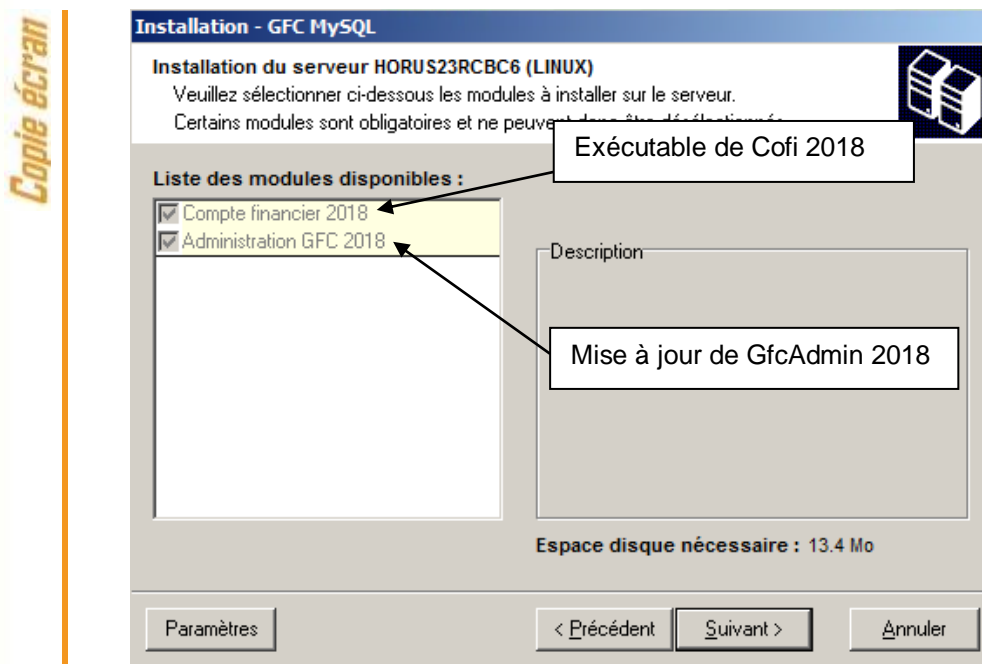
Copie écran

Installation - GFC MySQL

Installation du serveur HORUS23RCBC6 (LINUX)
Veuillez sélectionner ci-dessous les modules à installer sur le serveur.
Certains modules sont obligatoires et ne peuvent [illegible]

Exécutable de Cofi 2018

Liste des modules disponibles :
Compte financier 2018
Administration GFC 2018

Description

Mise à jour de GfcAdmin 2018

Espace disque nécessaire : 13.4 Mo

Paramètres

< Précédent

Suivant >

Annuler